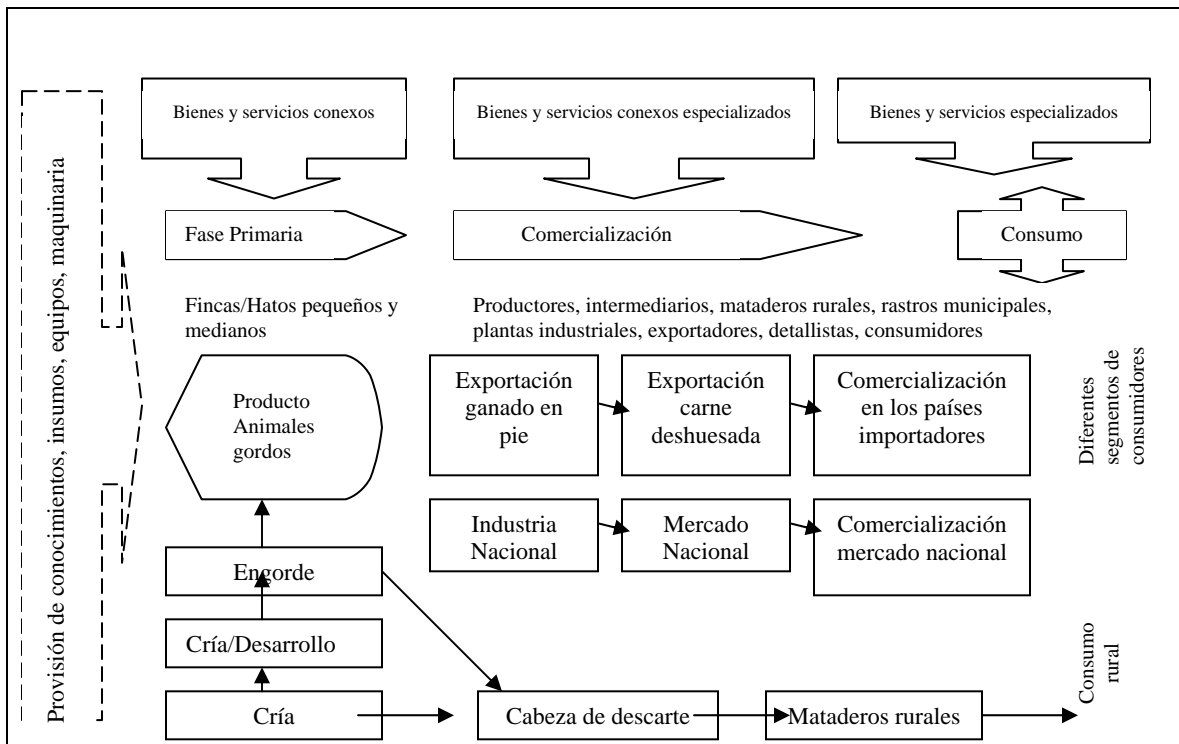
Provisión de conocimientos, insumos, equipos, maquinaria

Bienes y servicios conexos

Bienes y servicios conexos especializados

Bienes y servicios especializados

Fase Primaria

Comercialización

Consumo

Fincas/Hatos pequeños y medianos

Productores, intermediarios, mataderos rurales, rastros municipales, plantas industriales, exportadores, detallistas, consumidores

Producto Animales gordos

Exportación ganado en pie

Exportación carne deshuesada

Comercialización en los países importadores

Diferentes segmentos de consumidores

Industria Nacional

Mercado Nacional

Comercialización mercado nacional

Engorde

Cría/Desarrollo

Cría

Cabeza de descarte

Mataderos rurales

Consumo rural